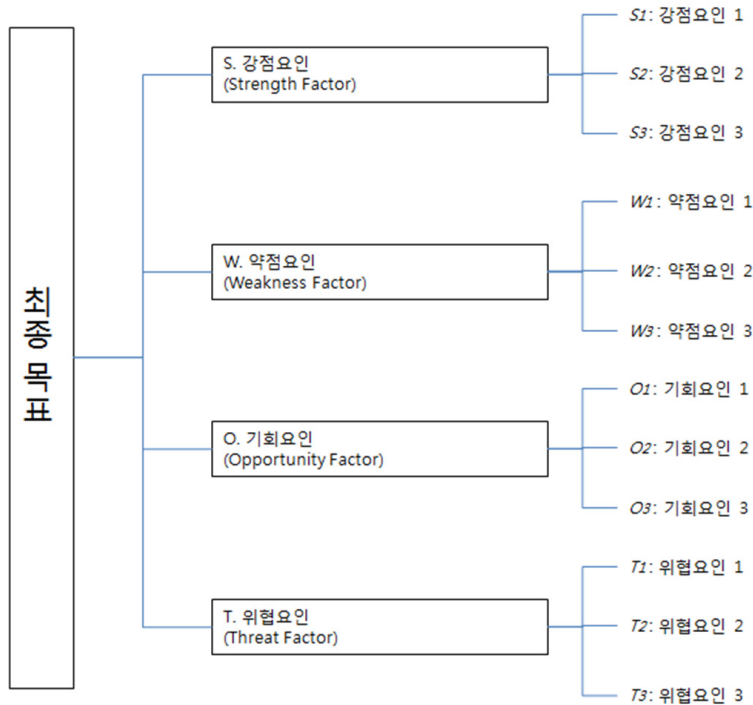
최종 목표

S. 강점요인
(Strength Factor)

S1: 강점요인 1

S2: 강점요인 2

S3: 강점요인 3

W. 약점요인
(Weakness Factor)

W1: 약점요인 1

W2: 약점요인 2

W3: 약점요인 3

O. 기회요인
(Opportunity Factor)

O1: 기회요인 1

O2: 기회요인 2

O3: 기회요인 3

T. 위협요인
(Threat Factor)

T1: 위협요인 1

T2: 위협요인 2

T3: 위협요인 3